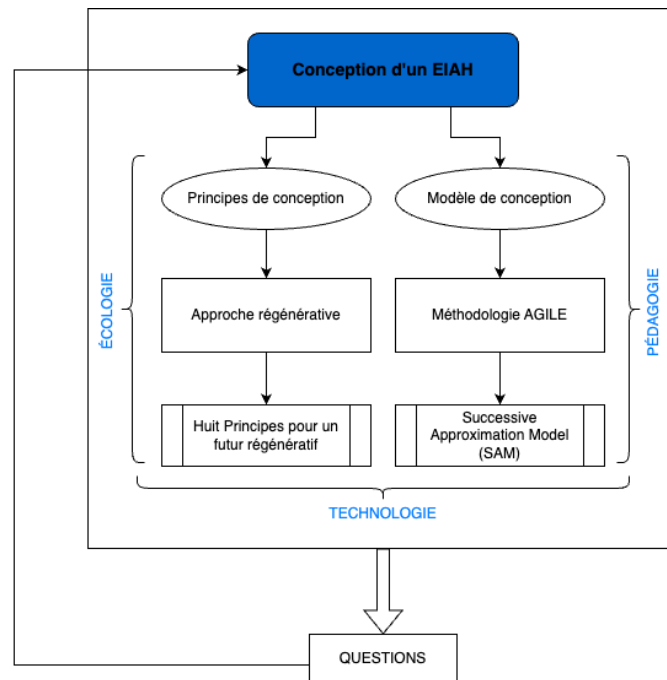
Conception d'un EIAH

Principes de conception

Modèle de conception

ÉCOLOGIE

Approche régénérative

Méthodologie AGILE

PÉDAGOGIE

Huit Principes pour un futur régénératif

Successive Approximation Model (SAM)

TECHNOLOGIE

QUESTIONS